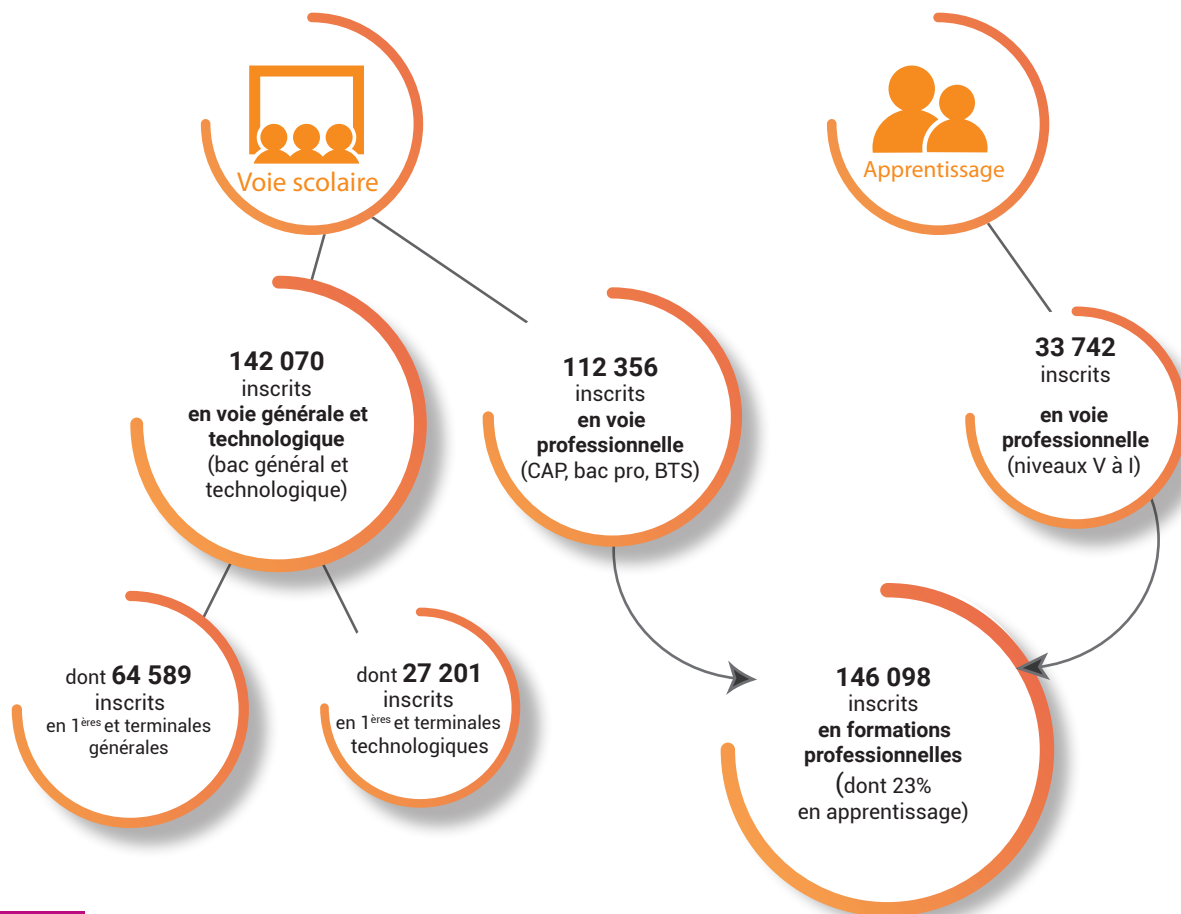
Voie scolaire

Apprentissage

**142 070** inscrits **en voie générale et technologique** (bac général et technologique)

**112 356** inscrits **en voie professionnelle** (CAP, bac pro, BTS)

**33 742** inscrits **en voie professionnelle** (niveaux V à I)

dont **64 589** inscrits en 1$^{ères}$ et terminales générales

dont **27 201** inscrits en 1$^{ères}$ et terminales technologiques

**146 098** inscrits **en formations professionnelles** (dont 23% en apprentissage)